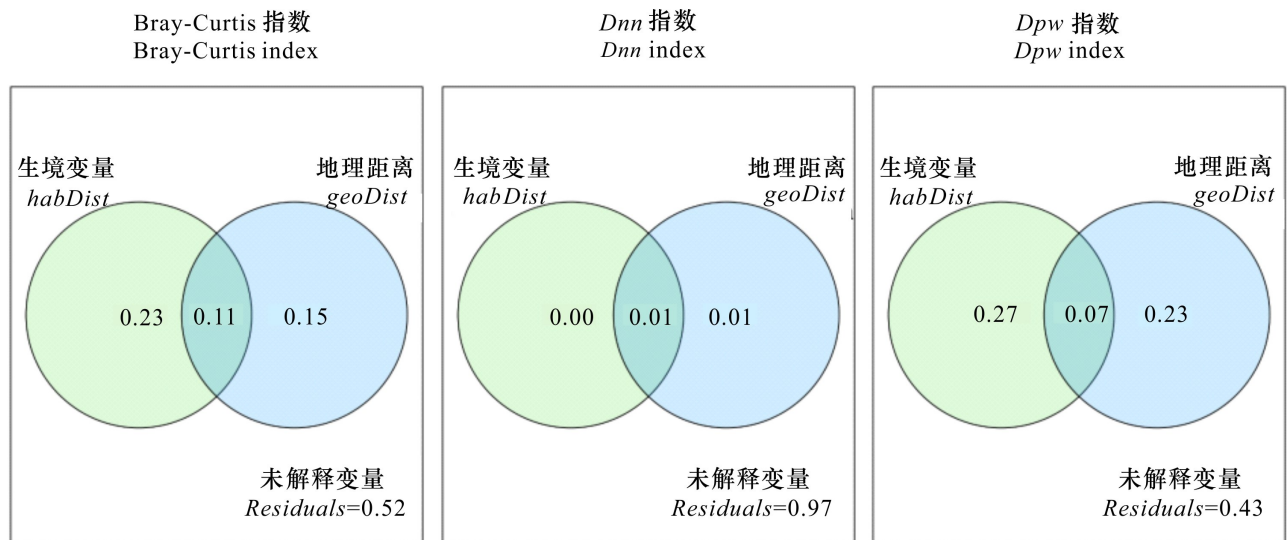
Bray-Curtis 指数
Bray-Curtis index

生境变量
habDist

地理距离
geoDist

0.23 0.11 0.15

未解释变量
Residuals=0.52

Dnn 指数
Dnn index

生境变量
habDist

地理距离
geoDist

0.00 0.01 0.01

未解释变量
Residuals=0.97

Dpw 指数
Dpw index

生境变量
habDist

地理距离
geoDist

0.27 0.07 0.23

未解释变量
Residuals=0.43